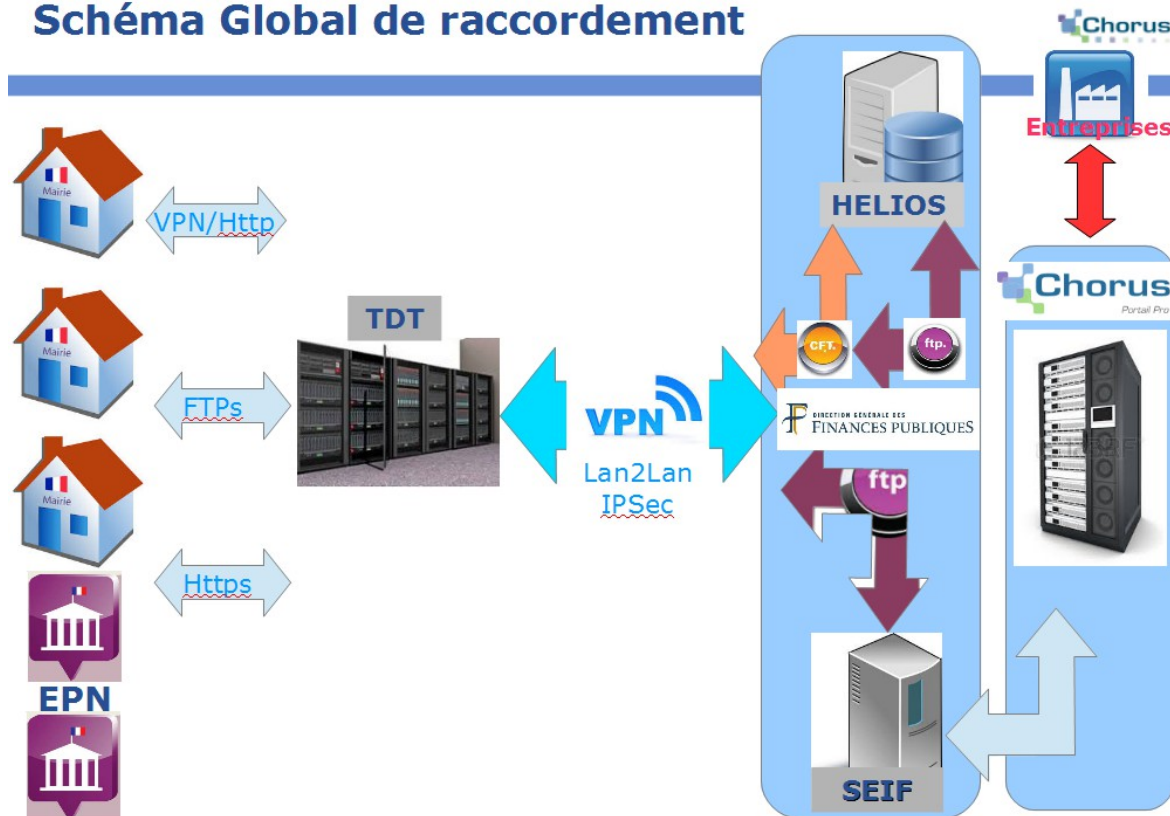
Schéma Global de raccordement

Chorus

Entreprises

HELIOS

Chorus
Portail Pro

Mairie

VPN/Http

Mairie

FTPs

TDT

Mairie

Https

EPN

VPN
Lan2Lan
IPSec

C.F.T.

ftp.

DIRECTION GÉNÉRALE DES FINANCES PUBLIQUES

ftp

SEIF